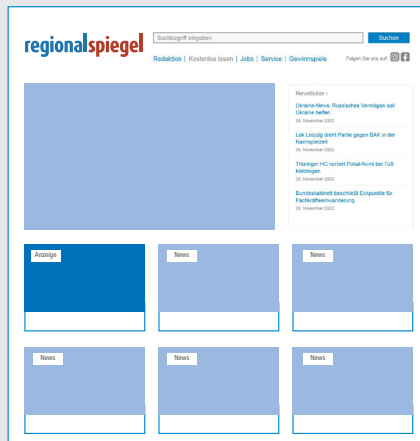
regionalspiegel

Suchbegriff eingeben

Suchen

Redaktion | Kostenlos lesen | Jobs | Service | Gewinnspiele

Folgen Sie uns auf

Newsticker ›

Ukraine-News: Russisches Vermögen soll Ukraine helfen

30. November 2022

Lok Leipzig dreht Partie gegen BAK in der Nachspielzeit

30. November 2022

Thüringer HC verliert Pokal-Krimi bei TuS Metzingen

30. November 2022

Bundeskabinett beschließt Eckpunkte für Fachkräfteeinwanderung

30. November 2022

Anzeige

News

News

News

News

News